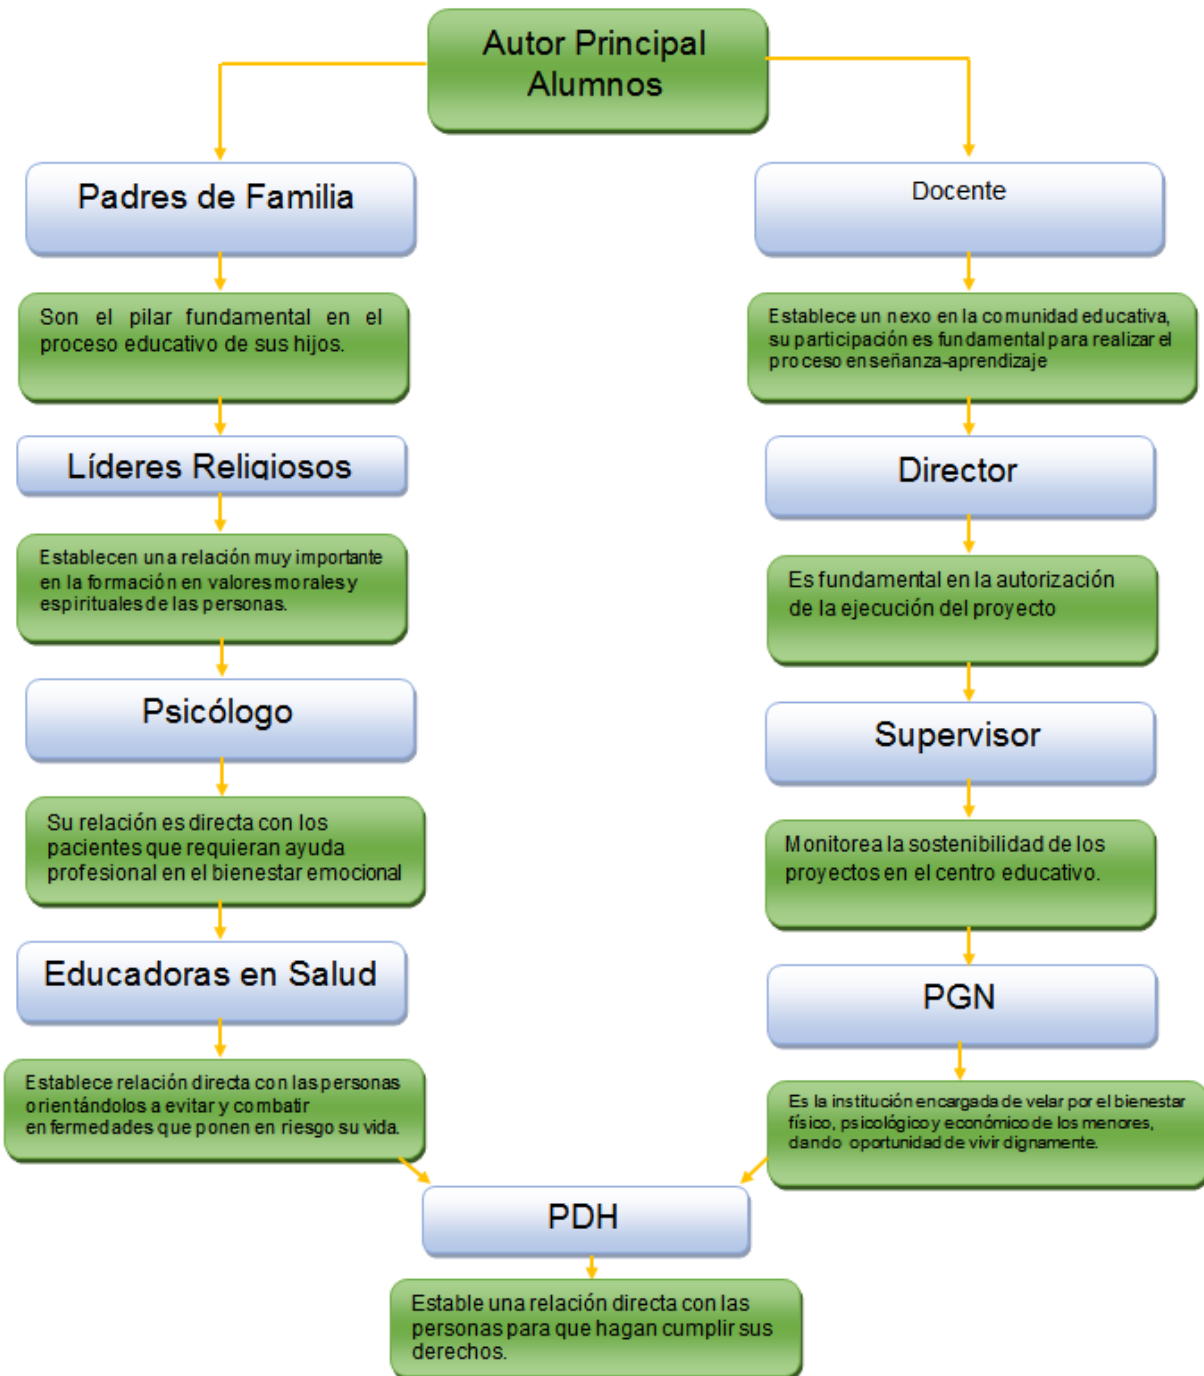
Autor Principal
Alumnos

Padres de Familia

Son el pilar fundamental en el proceso educativo de sus hijos.

Líderes Religiosos

Establecen una relación muy importante en la formación en valores morales y espirituales de las personas.

Psicólogo

Su relación es directa con los pacientes que requieran ayuda profesional en el bienestar emocional

Educadoras en Salud

Establece relación directa con las personas orientándolos a evitar y combatir enfermedades que ponen en riesgo su vida.

Docente

Establece un nexo en la comunidad educativa, su participación es fundamental para realizar el proceso enseñanza-aprendizaje

Director

Es fundamental en la autorización de la ejecución del proyecto

Supervisor

Monitorea la sostenibilidad de los proyectos en el centro educativo.

PGN

Es la institución encargada de velar por el bienestar físico, psicológico y económico de los menores, dando oportunidad de vivir dignamente.

PDH

Estable una relación directa con las personas para que hagan cumplir sus derechos.